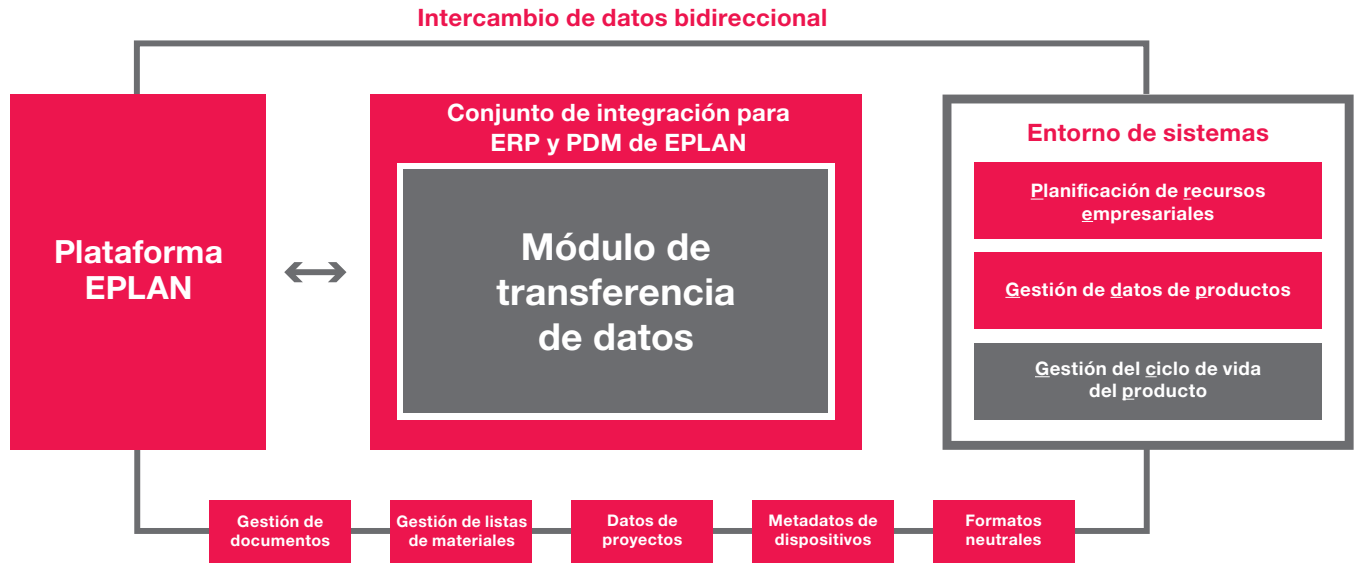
Intercambio de datos bidireccional

Plataforma EPLAN

Conjunto de integración para ERP y PDM de EPLAN

Módulo de transferencia de datos

Entorno de sistemas

Planificación de recursos empresariales

Gestión de datos de productos

Gestión del ciclo de vida del producto

Gestión de documentos

Gestión de listas de materiales

Datos de proyectos

Metadatos de dispositivos

Formatos neutrales